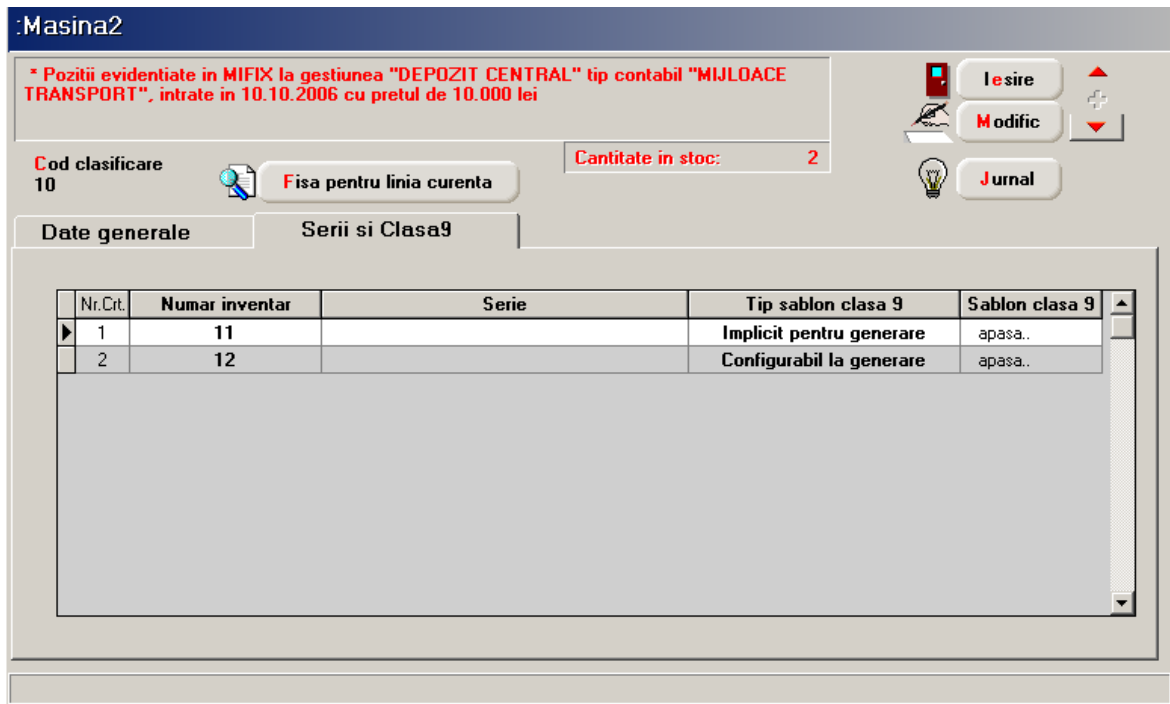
:Masina2

* Pozitii evidentiate in MIFIX la gestiunea "DEPOZIT CENTRAL" tip contabil "MIJLOACE TRANSPORT", intrate in 10.10.2006 cu pretul de 10.000 lei

Iesire

Modific

Cod clasificare
10

Fisa pentru linia curenta

Cantitate in stoc: 2

Jurnal

Date generale

Serii si Clasa9

| | Nr.Crt. | Numar inventar | Serie | Tip sablon clasa 9 | Sablon clasa 9 |
|---|---|---|---|---|---|
| ▶ | 1 | 11 | | Implicit pentru generare | apasa.. |
| | 2 | 12 | | Configurabil la generare | apasa.. |